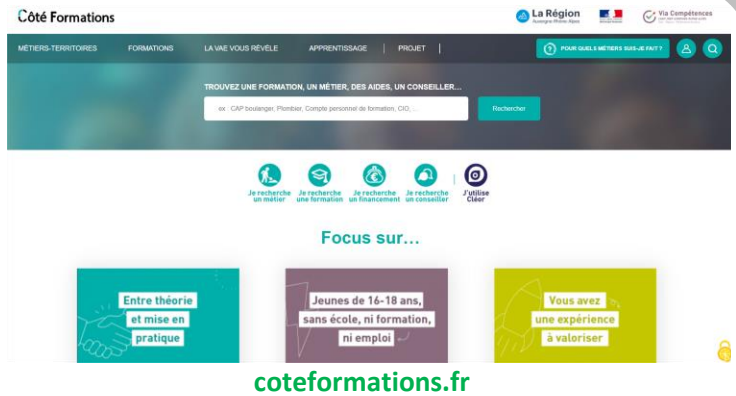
Côté Formations

La Région Auvergne-Rhône-Alpes

Via Compétences

MÉTIERS-TERRITOIRES FORMATIONS LA VAE VOUS RÉVÈLE APPRENTISSAGE | PROJET |

POUR QUELS MÉTIERS SUIS-JE FAIT ?

TROUVEZ UNE FORMATION, UN MÉTIER, DES AIDES, UN CONSEILLER...

ex : CAP boulanger, Plombier, Compte personnel de formation, CIO, ...

Rechercher

Je recherche un métier

Je recherche une formation

Je recherche un financement

Je recherche un conseiller

J'utilise Cléor

Focus sur...

Entre théorie et mise en pratique

Jeunes de 16-18 ans, sans école, ni formation, ni emploi

Vous avez une expérience à valoriser

coteformations.fr